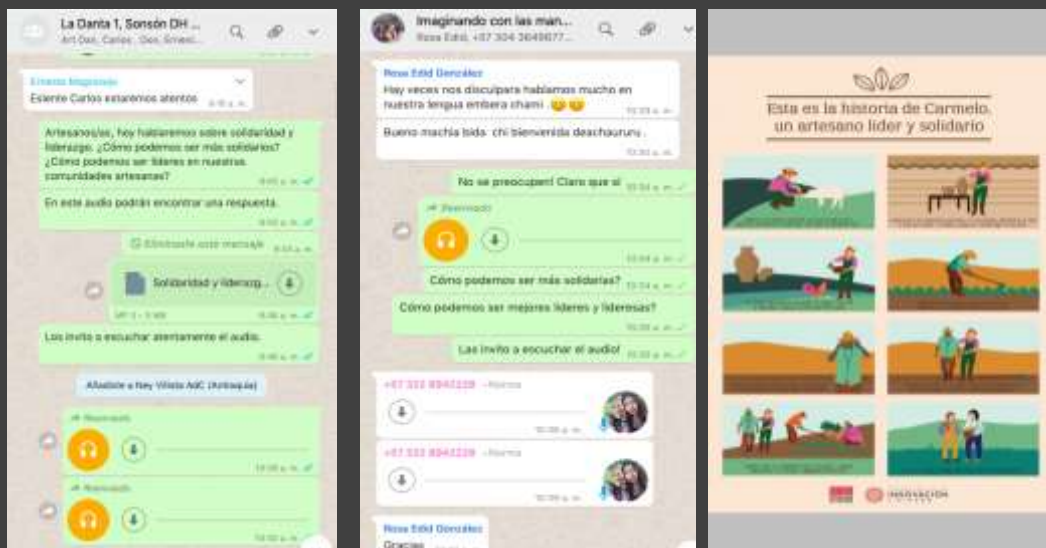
La Danta 1, Sonsón DH ...
Art Dan, Carlos, Oso, Ernest...

Ernesto Mogrovejo
Esiente Carlos estaremos atentos

Artesanos/as, hoy hablaremos sobre solidaridad y liderazgo. ¿Cómo podemos ser más solidarios? ¿Cómo podemos ser líderes en nuestras comunidades artesanas?

En este audio podrán encontrar una respuesta.

Eliminaste este mensaje

Solidaridad y liderazg...

Los invito a escuchar atentamente el audio.

Añadiste a Ney Villeta AdC (Antioquia)

Reenviado

Reenviado

Imaginando con las man...
Rosa Edid, +57 304 3649077...

Rosa Edid González
Hay veces nos disculpara hablamos mucho en nuestra lengua embera chami 😊😊

Bueno machia bida chi bienvenida deachauruu.

No se preocupen! Claro que sí

Reenviado

Cómo podemos ser más solidarios?

Cómo podemos ser mejores líderes y lideresas?

Las invito a escuchar el audio!

+57 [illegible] ~Norma

+57 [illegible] ~Norma

Rosa Edid González
Gracias

Esta es la historia de Carmelo, un artesano líder y solidario

INNOVACIÓN